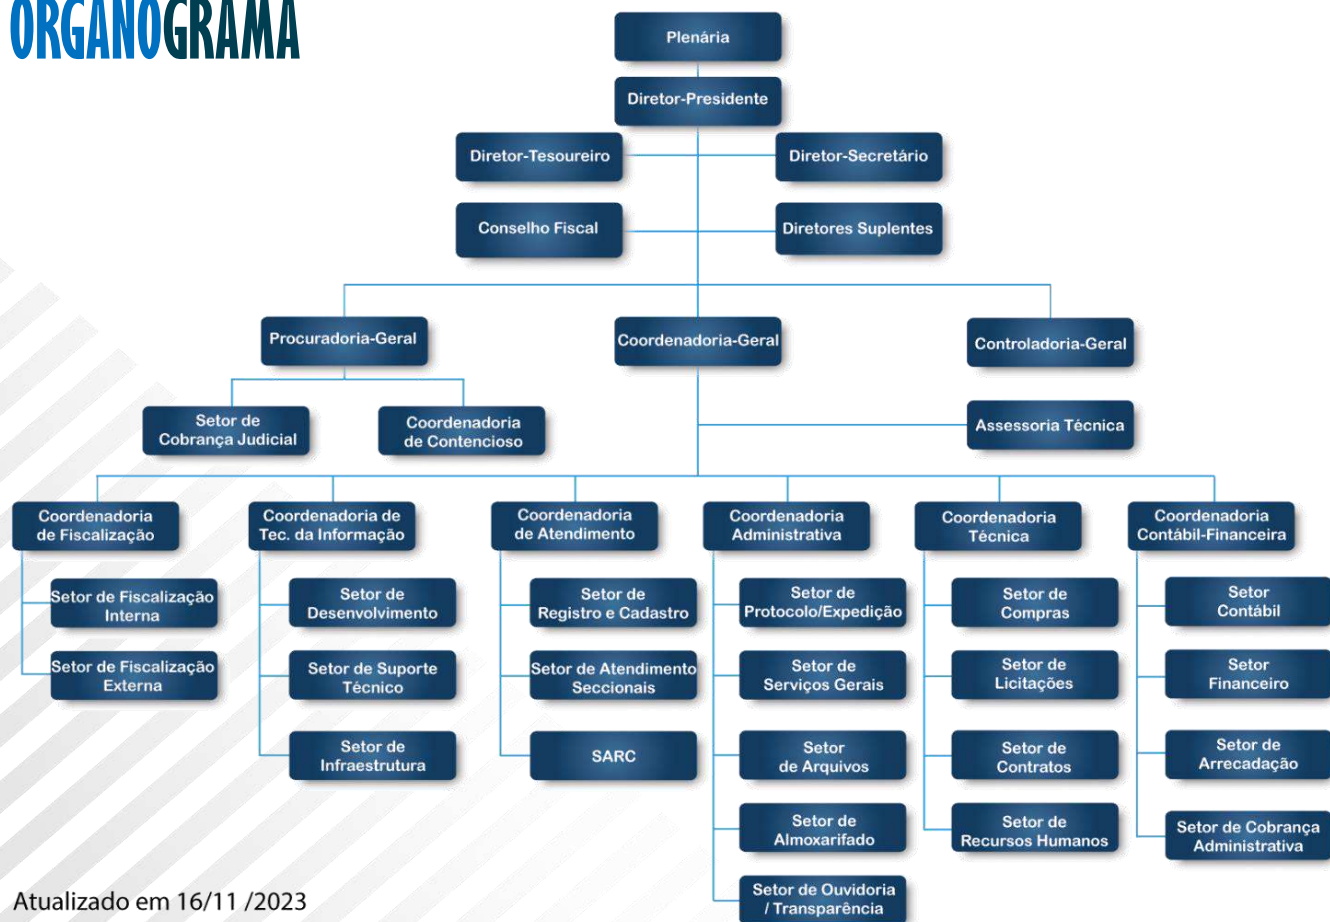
ORGANOGRAMA

Plenária

Diretor-Presidente

Diretor-Tesoureiro

Diretor-Secretário

Conselho Fiscal

Diretores Suplentes

Procuradoria-Geral

Coordenadoria-Geral

Controladoria-Geral

Setor de Cobrança Judicial

Coordenadoria de Contencioso

Assessoria Técnica

Coordenadoria de Fiscalização

Setor de Fiscalização Interna

Setor de Fiscalização Externa

Coordenadoria de Tec. da Informação

Setor de Desenvolvimento

Setor de Suporte Técnico

Setor de Infraestrutura

Coordenadoria de Atendimento

Setor de Registro e Cadastro

Setor de Atendimento Seccionais

SARC

Coordenadoria Administrativa

Setor de Protocolo/Expedição

Setor de Serviços Gerais

Setor de Arquivos

Setor de Almoxarifado

Setor de Ouvidoria / Transparência

Coordenadoria Técnica

Setor de Compras

Setor de Licitações

Setor de Contratos

Setor de Recursos Humanos

Coordenadoria Contábil-Financeira

Setor Contábil

Setor Financeiro

Setor de Arrecadação

Setor de Cobrança Administrativa

Atualizado em 16/11 /2023